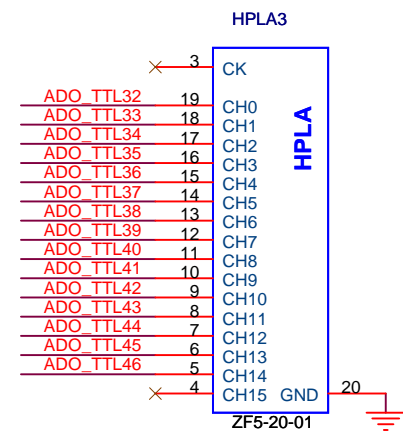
HPLA3

3 CK
ADO_TTL32 19 CH0
ADO_TTL33 18 CH1
ADO_TTL34 17 CH2
ADO_TTL35 16 CH3
ADO_TTL36 15 CH4
ADO_TTL37 14 CH5
ADO_TTL38 13 CH6
ADO_TTL39 12 CH7
ADO_TTL40 11 CH8
ADO_TTL41 10 CH9
ADO_TTL42 9 CH10
ADO_TTL43 8 CH11
ADO_TTL44 7 CH12
ADO_TTL45 6 CH13
ADO_TTL46 5 CH14
4 CH15
GND 20

HPLA

ZF5-20-01